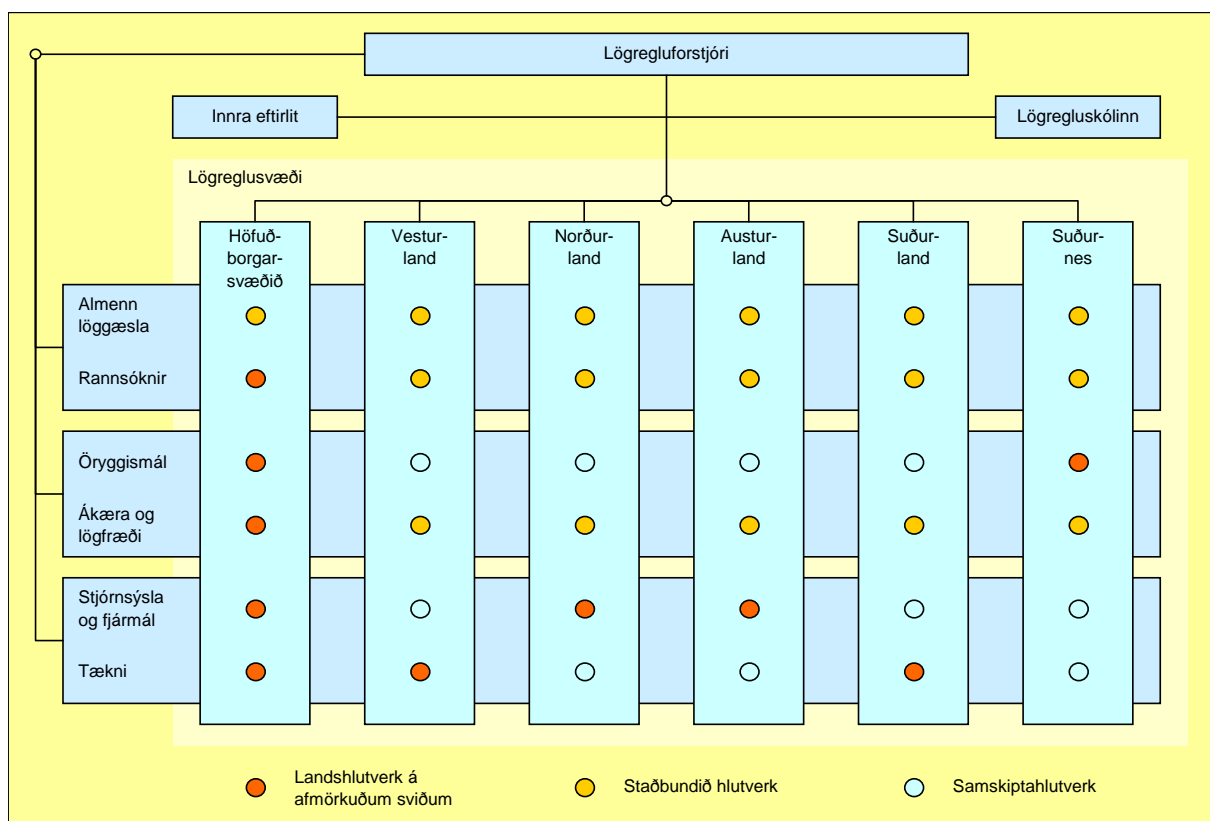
Lögregluforstjóri

Innra eftirlit

Lögregluskólinn

Lögreglusvæði

Höfuðborgarsvæðið

Vesturland

Norðurland

Austurland

Suðurland

Suðurnes

Almenn löggæsla

Rannsóknir

Öryggismál

Ákæra og lögfræði

Stjórnsýsla og fjármál

Tækni

Landshlutverk á afmörkuðum sviðum

Staðbundið hlutverk

Samskiptahlutverk